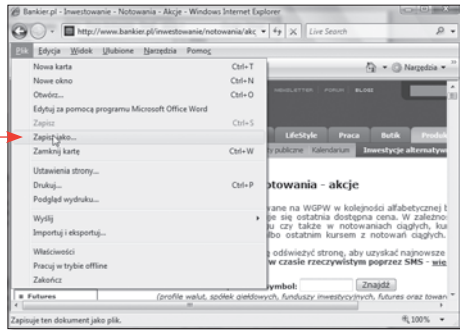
Bankier.pl - Inwestowanie - Notowania - Akcje - Windows Internet Explorer

http://www.bankier.pl/inwestowanie/notowania/akc

Live Search

Plik Edycja Widok Ulubione Narzędzia Pomoc

Narzędzia

| | |
|---|---|
| Nowa karta | Ctrl+T |
| Nowe okno | Ctrl+N |
| Otwórz... | Ctrl+O |
| Edytuj za pomocą programu Microsoft Office Word | |
| Zapisz | Ctrl+S |
| Zapisz jako... | |
| Zamknij kartę | Ctrl+W |
| Ustawienia strony... | |
| Drukuj... | Ctrl+P |
| Podgląd wydruku... | |
| Wyślij | |
| Importuj i eksportuj... | |
| Właściwości | |
| Pracuj w trybie offline | |
| Zakończ | |

NEWSLETTER FORUM BLOGI

LifeStyle Praca Butik Produkt

y publiczne Kalendarium Inwestycje alternatyw

otowania - akcje

wane na WGPW w kolejności alfabetycznej b
je się ostatnia dostępna cena. W zależno
u czy także w notowaniach ciągłych, ku
bu ostatnim kursem z notowań ciągłych.

odświeżyć stronę, aby uzyskać najnowsze
w czasie rzeczywistym poprzez SMS - wie

symbol: Znajdź

Futures

(profile walut, spółek giełdowych, funduszy inwestycyjnych, futures oraz towar

Zapisuje ten dokument jako plik.

100%